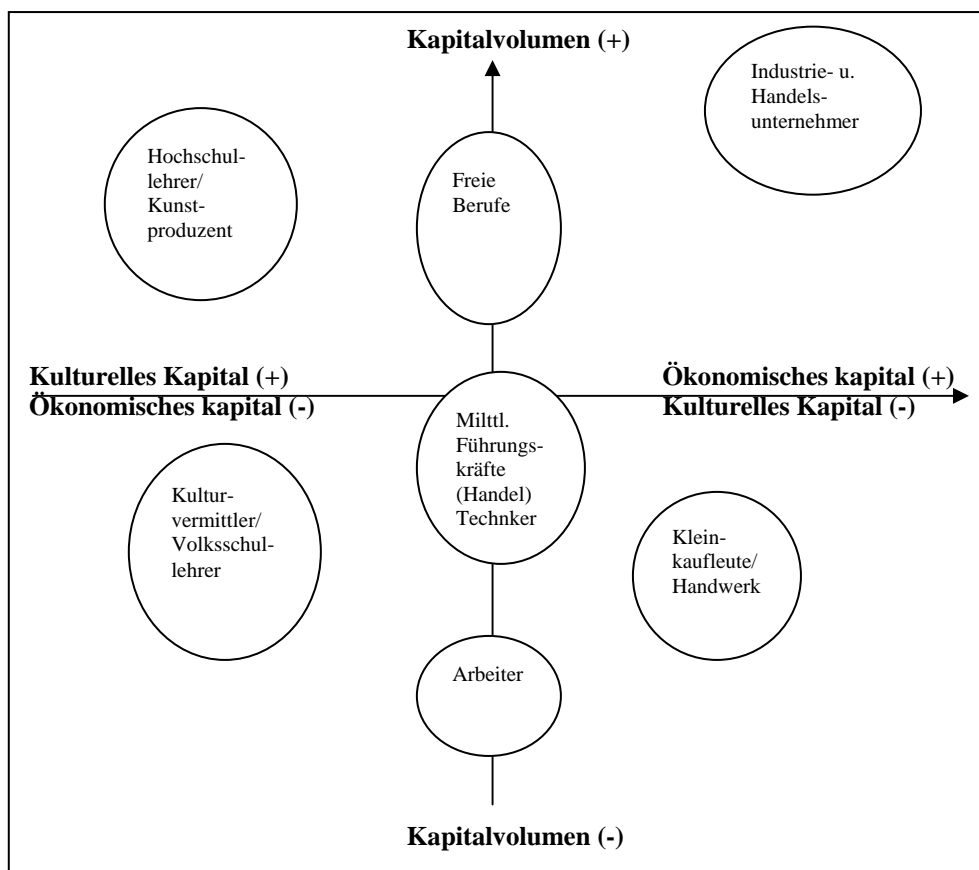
Kapitalvolumen (+)

Industrie- u. Handelsunternehmer

Hochschullehrer/ Kunstproduzent

Freie Berufe

Kulturelles Kapital (+)
Ökonomisches kapital (-)

Ökonomisches kapital (+)
Kulturelles Kapital (-)

Milttl. Führungskräfte (Handel) Technker

Kulturvermittler/ Volksschullehrer

Kleinkaufleute/ Handwerk

Arbeiter

Kapitalvolumen (-)